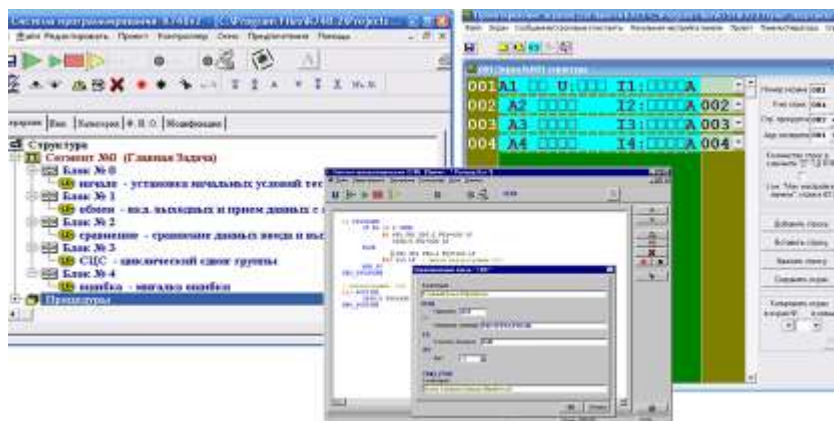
Система программирования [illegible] - [C:\Program Files\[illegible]\projects\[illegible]]
Файл Редактировать Проект Компиляция Окно Предпочтения Помощь

Структура
Сегмент №0 (Главная Задача)
Блок № 0
начало - установка начальных условий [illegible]
Блок № 1
обмен - вкл. выходных и прием данных с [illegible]
Блок № 2
сравнение - сравнение данных ввода и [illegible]
Блок № 3
СЦС - циклический сдвиг группы
Блок № 4
ошибка - сигнало ошибки
Процедуры

001 A1 U: I1: A
002 A2 I2: A 002
003 A3 I3: A 003
004 A4 I4: A 004

Добавить строку
Вставить строку
Удалить строку
Сохранить экран